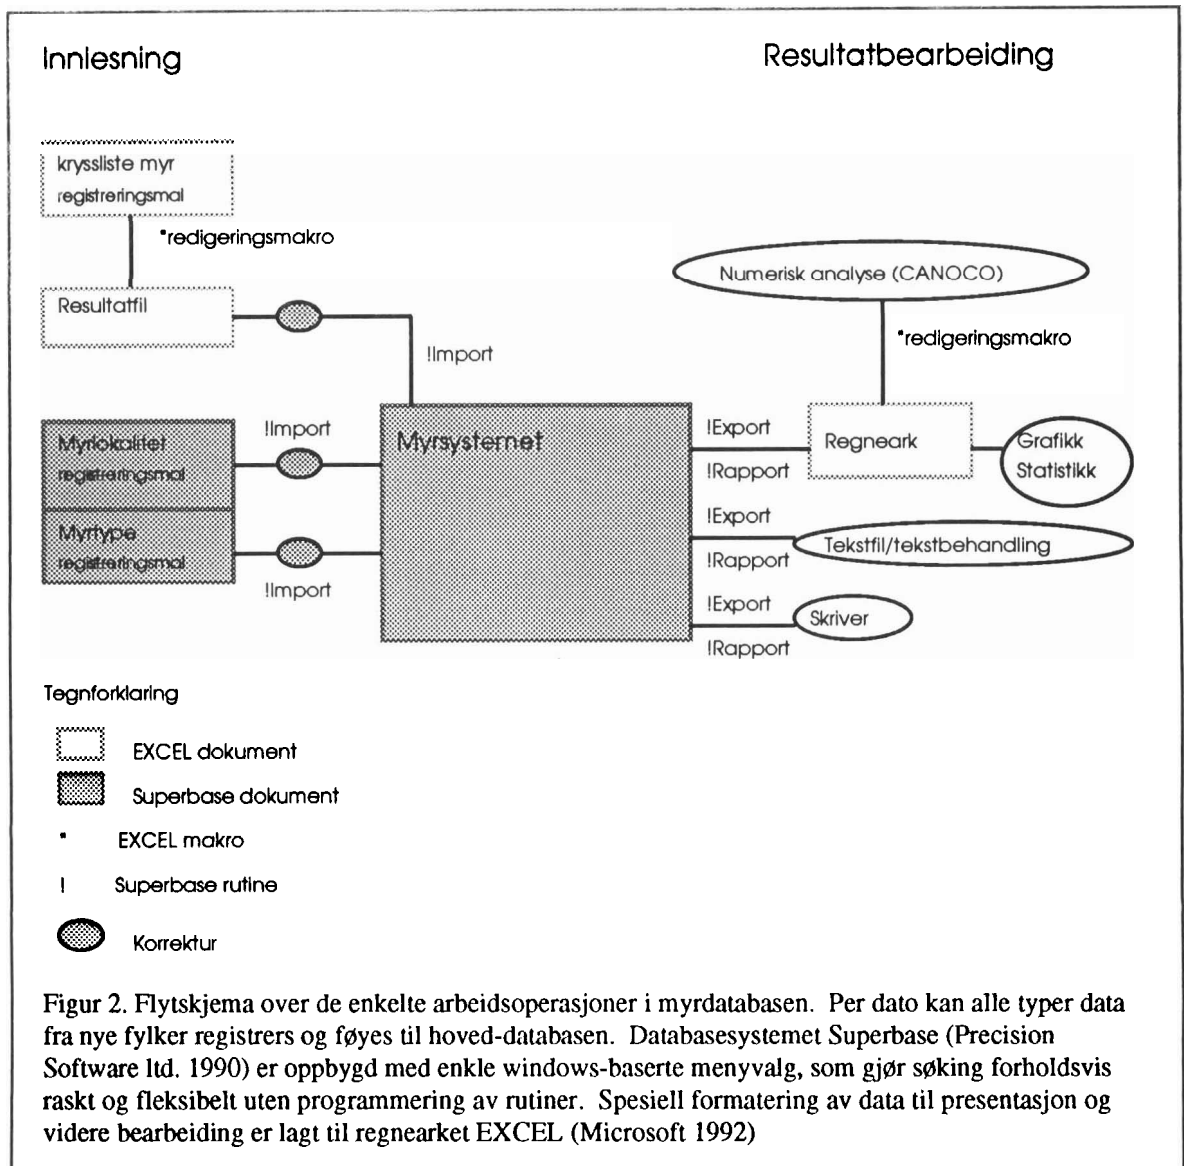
Innlesning

Resultatbearbeiding

kryssliste myr
registreringsmal

*redigeringsmakro

Resultatfil

!Import

Numerisk analyse (CANOCO)

*redigeringsmakro

Myrlokalitet
registreringsmal

!Import

Myrsystemet

!Export

!Rapport

Regneark

Grafikk
Statistikk

Myrtype
registreringsmal

!Import

!Export

!Rapport

Tekstfil/tekstbehandling

!Export

!Rapport

Skriver

Tegnforklaring

EXCEL dokument

Superbase dokument

* EXCEL makro

! Superbase rutine

Korrektur

Figur 2. Flytskjema over de enkelte arbeidsoperasjoner i myrdatabasen. Per dato kan alle typer data fra nye fylker registrers og føyes til hoved-databasen. Databasesystemet Superbase (Precision Software ltd. 1990) er oppbygd med enkle windows-baserte menyvalg, som gjør søking forholdsvis raskt og fleksibelt uten programmering av rutiner. Spesiell formatering av data til presentasjon og videre bearbeiding er lagt til regnearket EXCEL (Microsoft 1992)